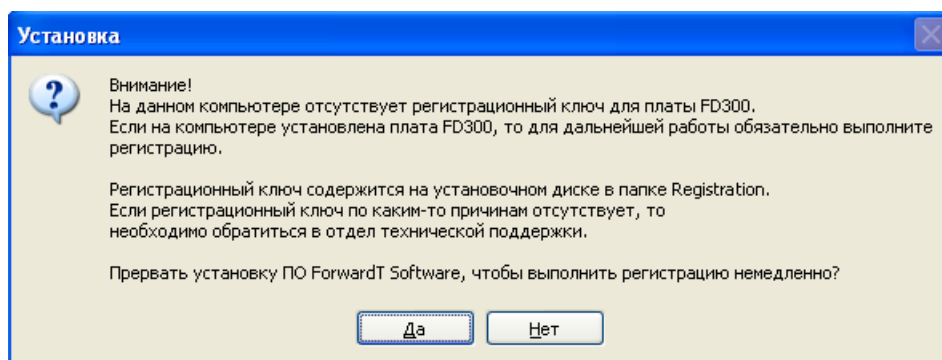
Установка

Внимание!
На данном компьютере отсутствует регистрационный ключ для платы FD300.
Если на компьютере установлена плата FD300, то для дальнейшей работы обязательно выполните регистрацию.

Регистрационный ключ содержится на установочном диске в папке Registration.
Если регистрационный ключ по каким-то причинам отсутствует, то необходимо обратиться в отдел технической поддержки.

Прервать установку ПО ForwardT Software, чтобы выполнить регистрацию немедленно?

Да Нет